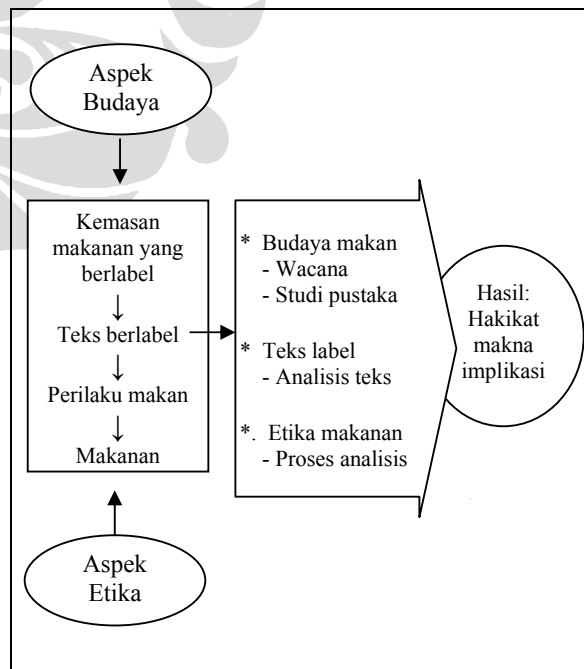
Aspek Budaya

Kemasan makanan yang berlabel
↓
Teks berlabel
↓
Perilaku makan
↓
Makanan

Aspek Etika

* Budaya makan
- Wacana
- Studi pustaka

* Teks label
- Analisis teks

*. Etika makanan
- Proses analisis

Hasil: Hakikat makna implikasi